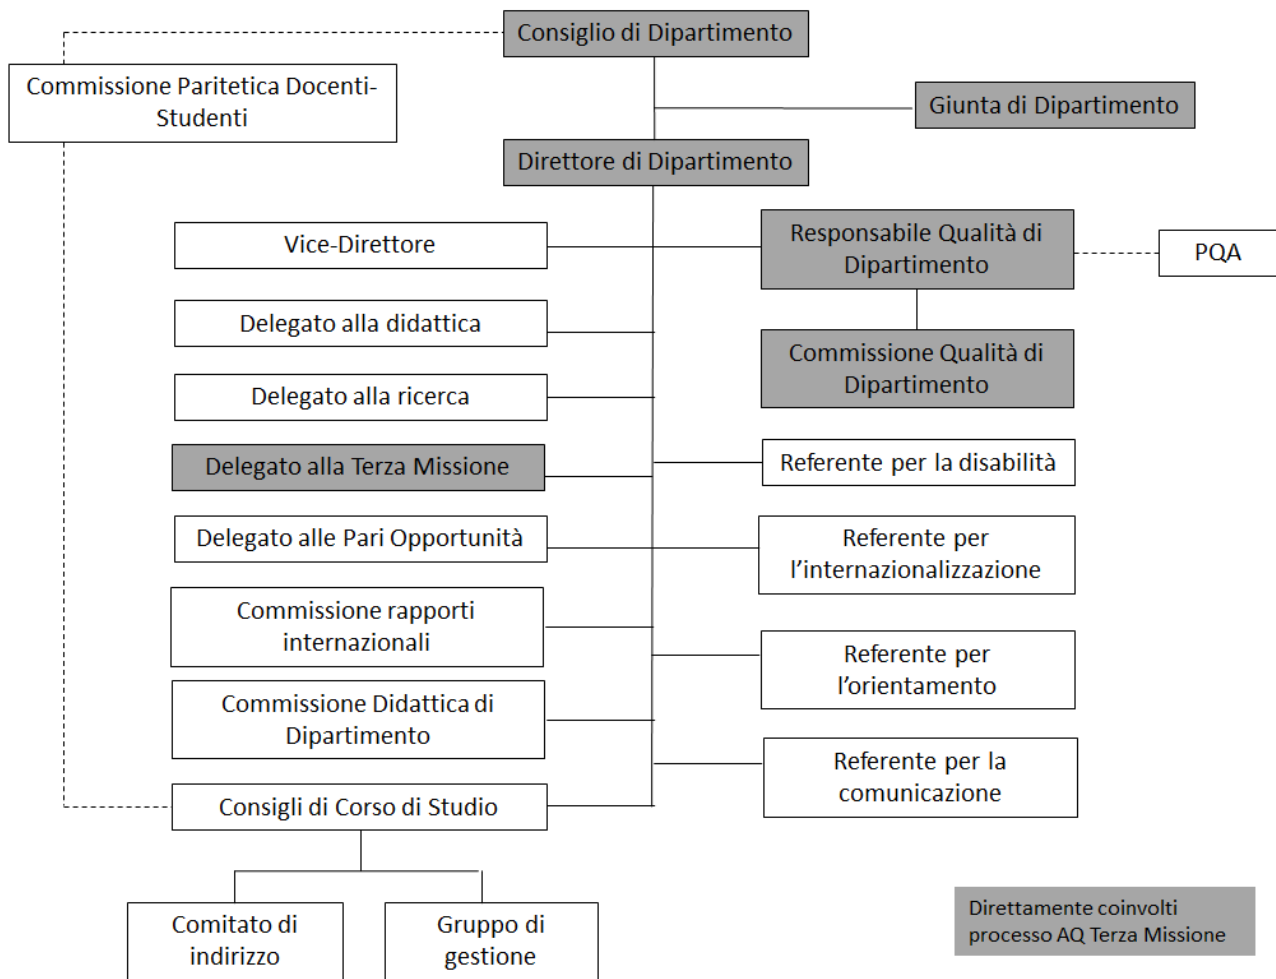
Consiglio di Dipartimento

Commissione Paritetica Docenti-Studenti

Giunta di Dipartimento

Direttore di Dipartimento

Vice-Direttore

Responsabile Qualità di Dipartimento

PQA

Delegato alla didattica

Commissione Qualità di Dipartimento

Delegato alla ricerca

Delegato alla Terza Missione

Referente per la disabilità

Delegato alle Pari Opportunità

Referente per l'internazionalizzazione

Commissione rapporti internazionali

Referente per l'orientamento

Commissione Didattica di Dipartimento

Referente per la comunicazione

Consigli di Corso di Studio

Comitato di indirizzo

Gruppo di gestione

Direttamente coinvolti processo AQ Terza Missione